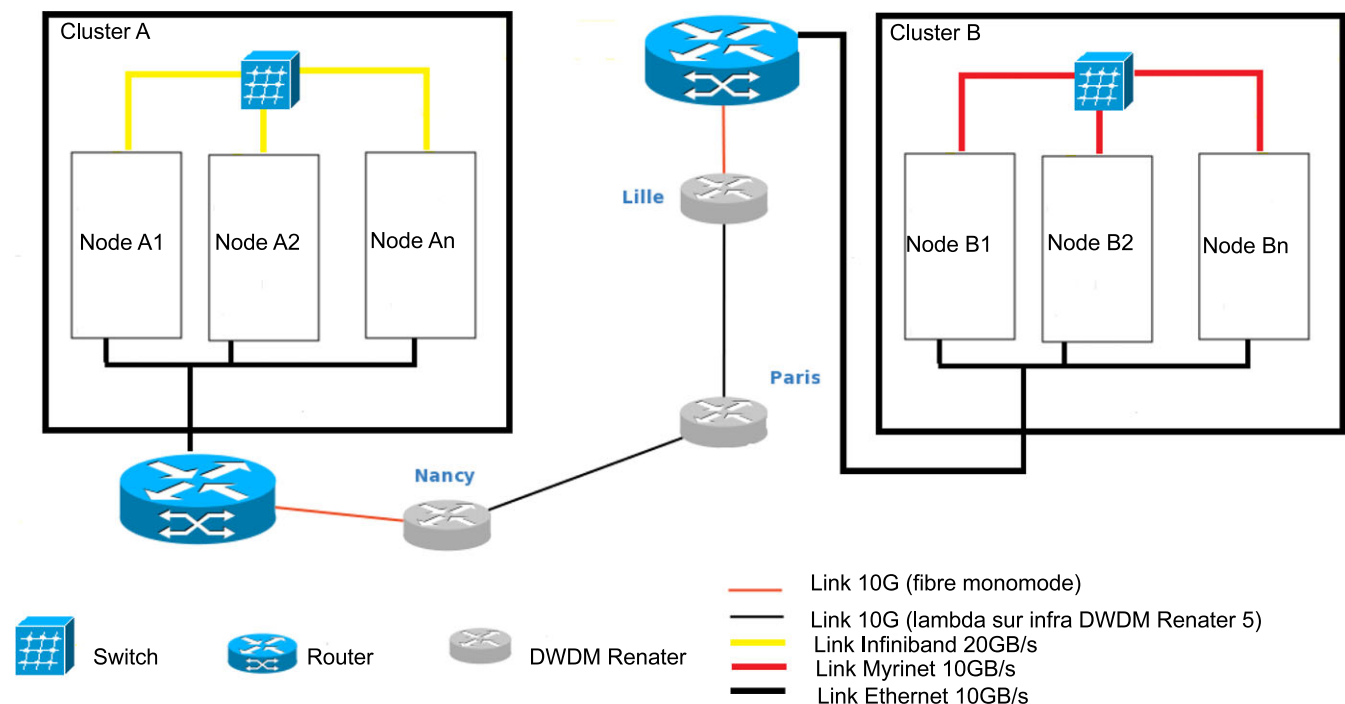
Cluster A

Node A1

Node A2

Node An

Cluster B

Node B1

Node B2

Node Bn

Lille

Paris

Nancy

Switch

Router

DWDM Renater

Link 10G (fibre monomode)

Link 10G (lambda sur infra DWDM Renater 5)

Link Infiniband 20GB/s

Link Myrinet 10GB/s

Link Ethernet 10GB/s